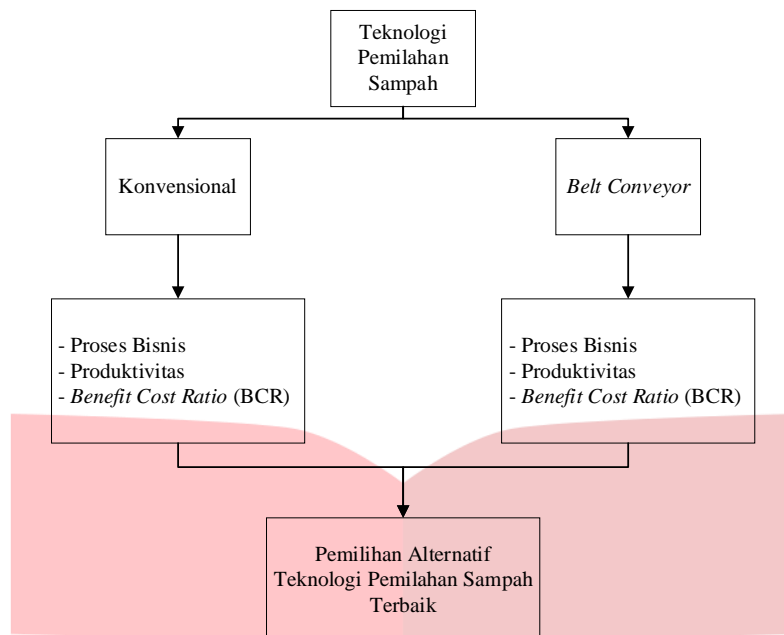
Teknologi Pemilahan Sampah

Konvensional

Belt Conveyor

- Proses Bisnis
- Produktivitas
- Benefit Cost Ratio (BCR)

- Proses Bisnis
- Produktivitas
- Benefit Cost Ratio (BCR)

Pemilihan Alternatif Teknologi Pemilahan Sampah Terbaik